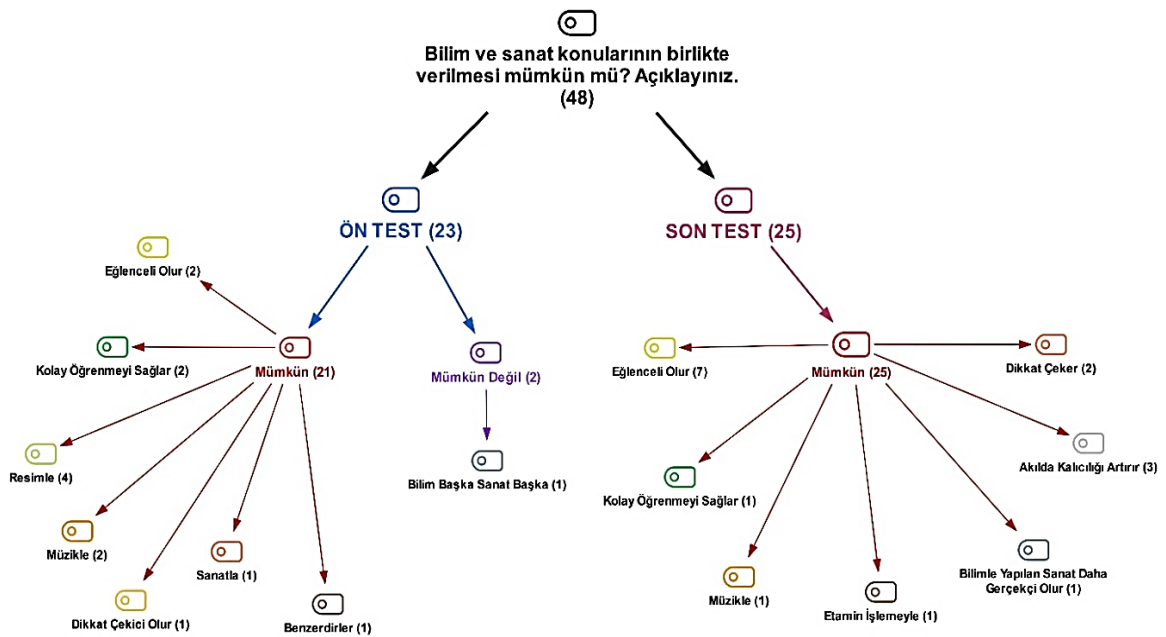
Bilim ve sanat konularının birlikte verilmesi mümkün mü? Açıklayınız. (48)

ÖN TEST (23)

Eğlenceli Olur (2)

Kolay Öğrenmeyi Sağlar (2)

Mümkün (21)

Resimle (4)

Müzikle (2)

Dikkat Çekici Olur (1)

Sanatla (1)

Benzerdirler (1)

Mümkün Değil (2)

Bilim Başka Sanat Başka (1)

SON TEST (25)

Eğlenceli Olur (7)

Mümkün (25)

Dikkat Çeker (2)

Akılda Kalıcılığı Artırır (3)

Kolay Öğrenmeyi Sağlar (1)

Müzikle (1)

Etamin İşlemeyle (1)

Bilimle Yapılan Sanat Daha Gerçekçi Olur (1)